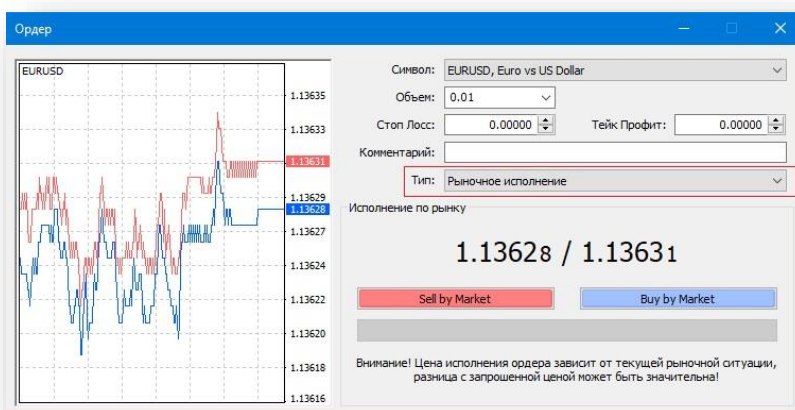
Ордер

EURUSD

1.13635
1.13633
1.13631
1.13629
1.13628
1.13627
1.13624
1.13622
1.13620
1.13618
1.13616

Символ: EURUSD, Euro vs US Dollar
Объем: 0.01
Стоп Лосс: 0.00000
Тейк Профит: 0.00000
Комментарий:
Тип: Рыночное исполнение

Исполнение по рынку

1.13628 / 1.13631

Sell by Market
Buy by Market

Внимание! Цена исполнения ордера зависит от текущей рыночной ситуации, разница с запрошенной ценой может быть значительна!